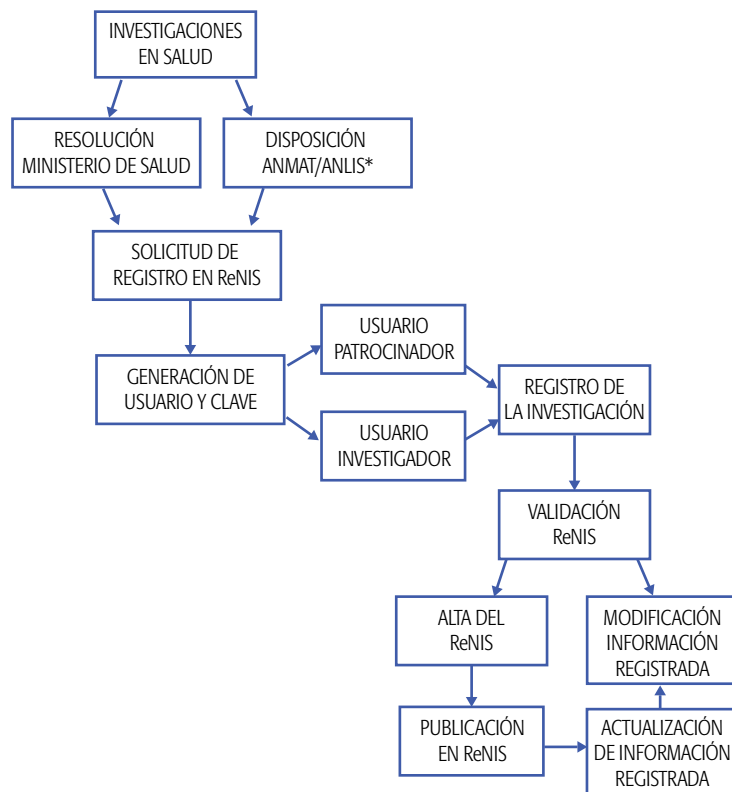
INVESTIGACIONES EN SALUD

RESOLUCIÓN MINISTERIO DE SALUD

DISPOSICIÓN ANMAT/ANLIS*

SOLICITUD DE REGISTRO EN ReNIS

GENERACIÓN DE USUARIO Y CLAVE

USUARIO PATROCINADOR

USUARIO INVESTIGADOR

REGISTRO DE LA INVESTIGACIÓN

VALIDACIÓN ReNIS

ALTA DEL ReNIS

MODIFICACIÓN INFORMACIÓN REGISTRADA

PUBLICACIÓN EN ReNIS

ACTUALIZACIÓN DE INFORMACIÓN REGISTRADA